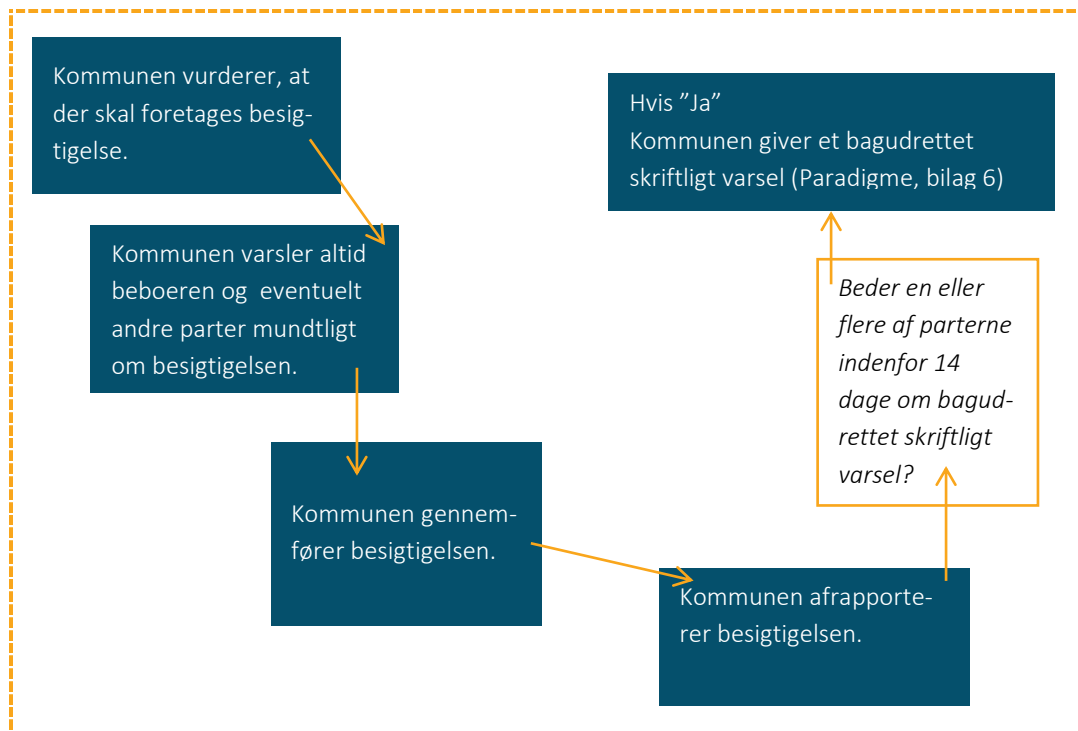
Kommunen vurderer, at der skal foretages besigtigelse.

Kommunen varsler altid beboeren og eventuelt andre parter mundtligt om besigtigelsen.

Kommunen gennemfører besigtigelsen.

Kommunen afrapporterer besigtigelsen.

*Beder en eller flere af parterne indenfor 14 dage om bagudrettet skriftligt varsel?*

Hvis ”Ja”
Kommunen giver et bagudrettet skriftligt varsel (Paradigme, bilag 6)